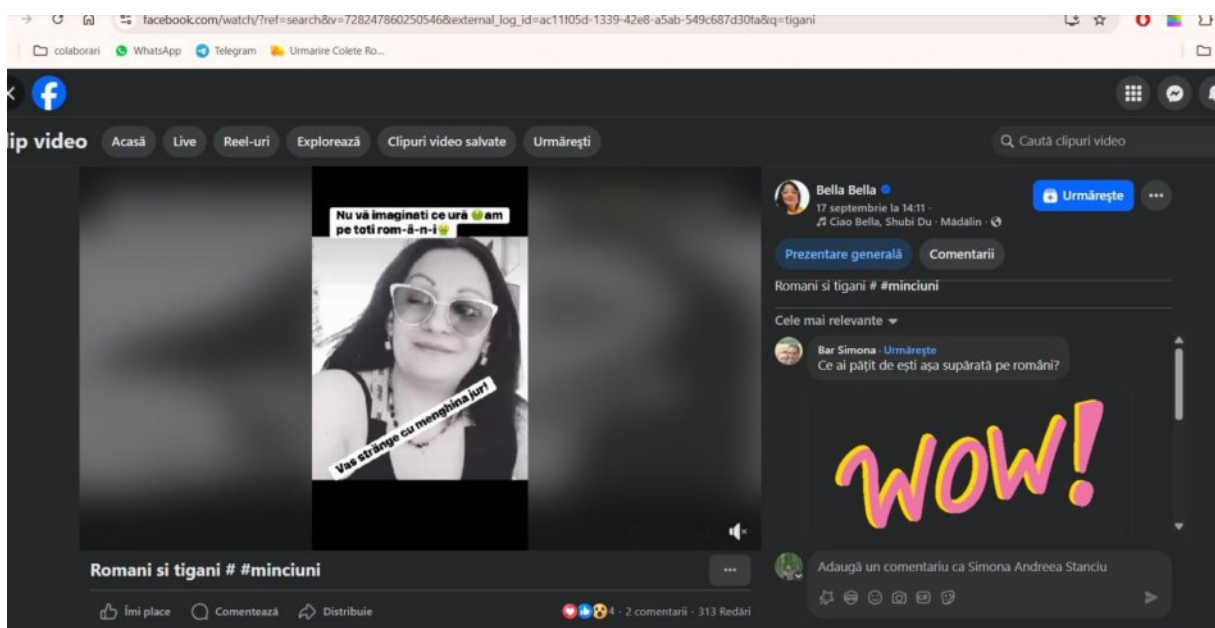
facebook.com/watch/?ref=search&v=728247860250546&external_log_id=ac11f05d-1339-42e8-a5ab-549c687d30fa&q=tigani

colaborari WhatsApp Telegram Urmarire Colete Ro...

ip video Acasă Live Reel-uri Explorează Clipuri video salvate Urmărești

Caută clipuri video

Nu vă imaginati ce ură am pe toti rom-â-n-i

Vas strânge cu menghina jur!

Romani si tigani # #minciuni

Îmi place Comentează Distribuie

4 · 2 comentarii · 313 Redări

Bella Bella
17 septembrie la 14:11 ·
Ciao Bella, Shubi Du · Mădălin ·

Urmărește

Prezentare generală Comentarii

Romani si tigani # #minciuni

Cele mai relevante

Bar Simona · Urmărește
Ce ai pățit de ești așa supărată pe români?

WOW!

Adaugă un comentariu ca Simona Andreea Stanciu